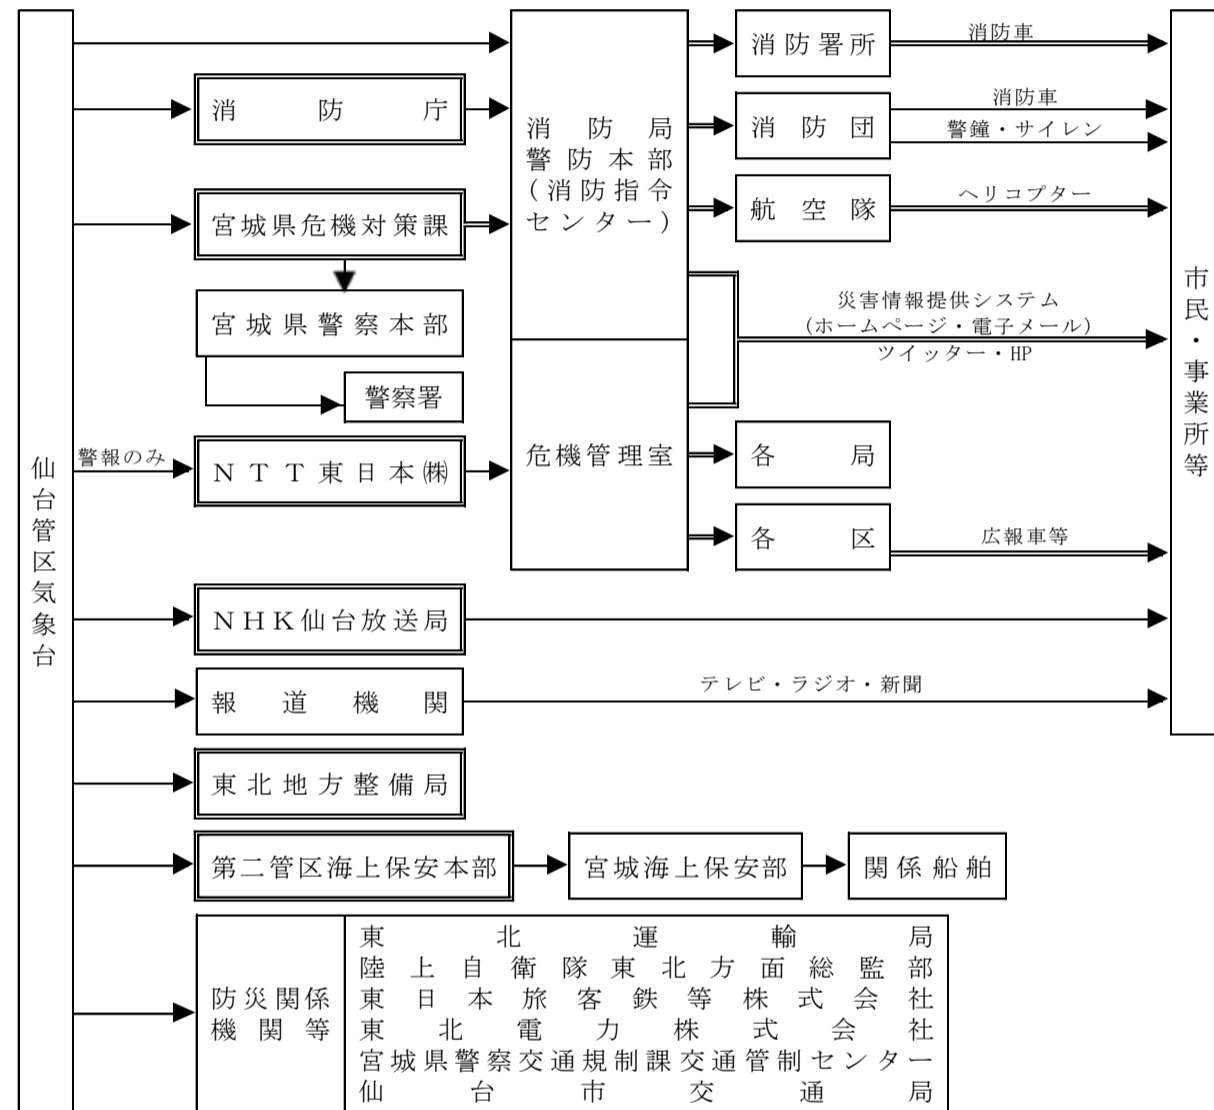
仙台管区気象台

消防庁

宮城県危機対策課

宮城県警察本部

警察署

警報のみ

NTT東日本㈱

消防局
警防本部
(消防指令センター)

危機管理室

消防署所

消防車

消防団

消防車

警鐘・サイレン

航空隊

ヘリコプター

災害情報提供システム
(ホームページ・電子メール)
ツイッター・HP

各局

各区

広報車等

市民・事業所等

NHK仙台放送局

報道機関

テレビ・ラジオ・新聞

東北地方整備局

第二管区海上保安本部

宮城海上保安部

関係船舶

防災関係機関等

東北運輸局
陸上自衛隊東北方面総監部
東日本旅客鉄等株式会社
東北電力株式会社
宮城県警察交通規制課交通管制センター
仙台市交通局